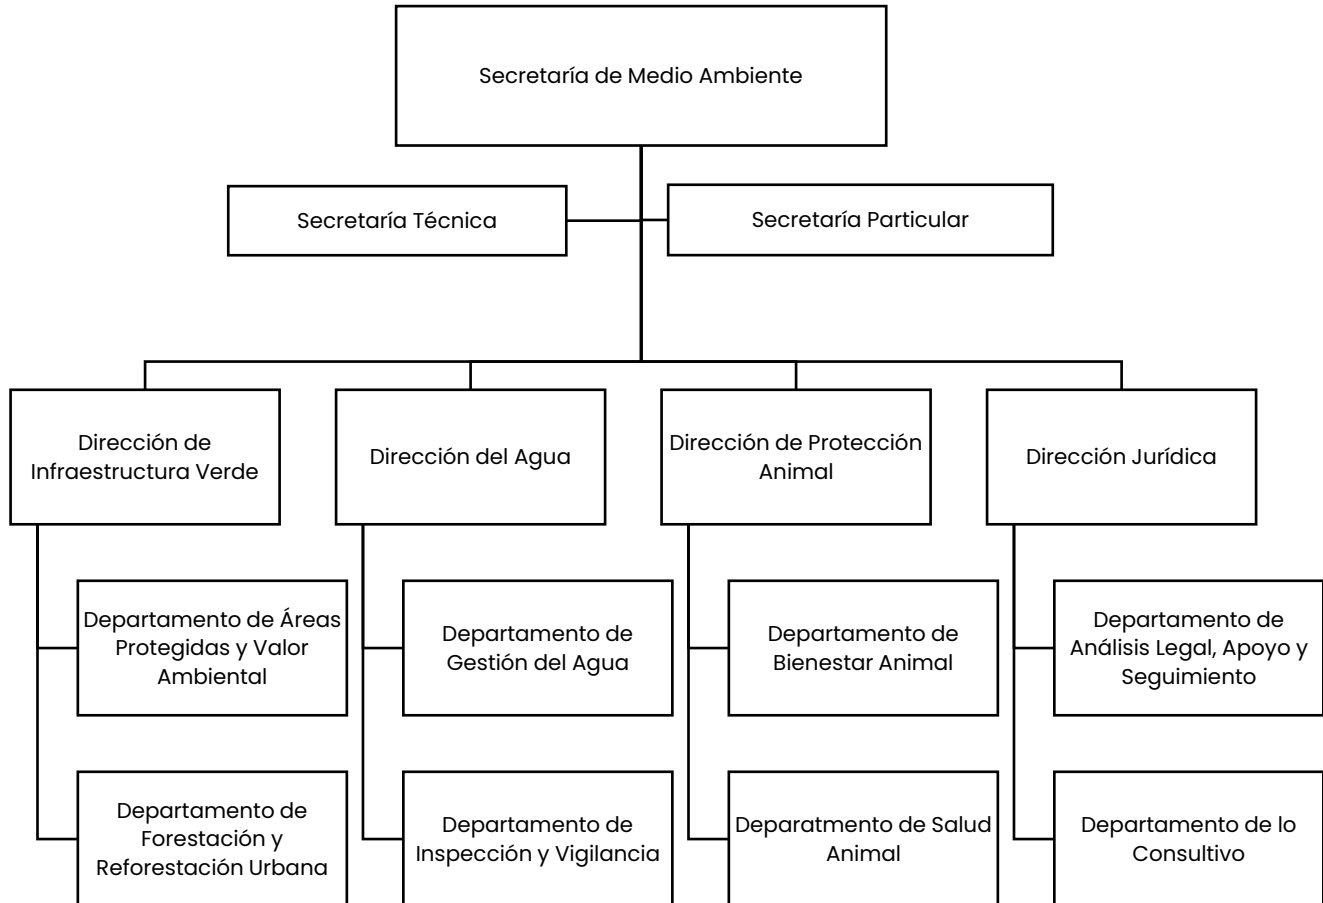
Secretaría de Medio Ambiente

Secretaría Técnica

Secretaría Particular

Dirección de Infraestructura Verde

Departamento de Áreas Protegidas y Valor Ambiental

Departamento de Forestación y Reforestación Urbana

Dirección del Agua

Departamento de Gestión del Agua

Departamento de Inspección y Vigilancia

Dirección de Protección Animal

Departamento de Bienestar Animal

Deparatmento de Salud Animal

Dirección Jurídica

Departamento de Análisis Legal, Apoyo y Seguimiento

Departamento de lo Consultivo